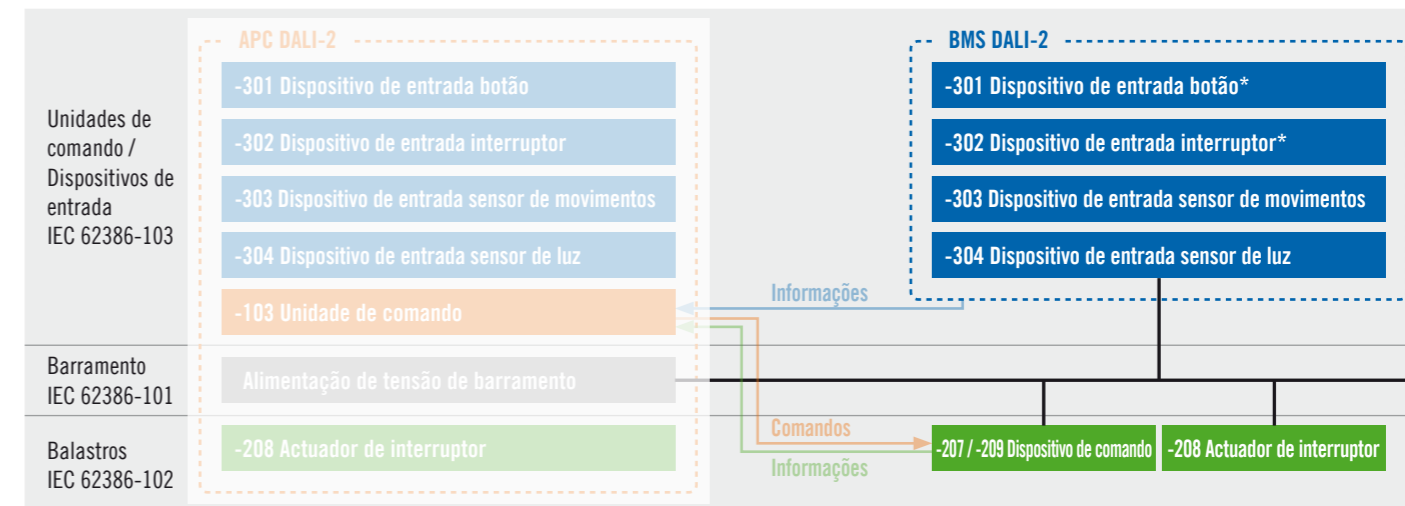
Unidades de comando / Dispositivos de entrada IEC 62386-103

APC DALI-2

-301 Dispositivo de entrada botão

-302 Dispositivo de entrada interruptor

-303 Dispositivo de entrada sensor de movimentos

-304 Dispositivo de entrada sensor de luz

-103 Unidade de comando

BMS DALI-2

-301 Dispositivo de entrada botão*

-302 Dispositivo de entrada interruptor*

-303 Dispositivo de entrada sensor de movimentos

-304 Dispositivo de entrada sensor de luz

Informações

Barramento IEC 62386-101

Alimentação de tensão de barramento

Balastros IEC 62386-102

-208 Actuador de interruptor

Comandos

Informações

-207 / -209 Dispositivo de comando

-208 Actuador de interruptor